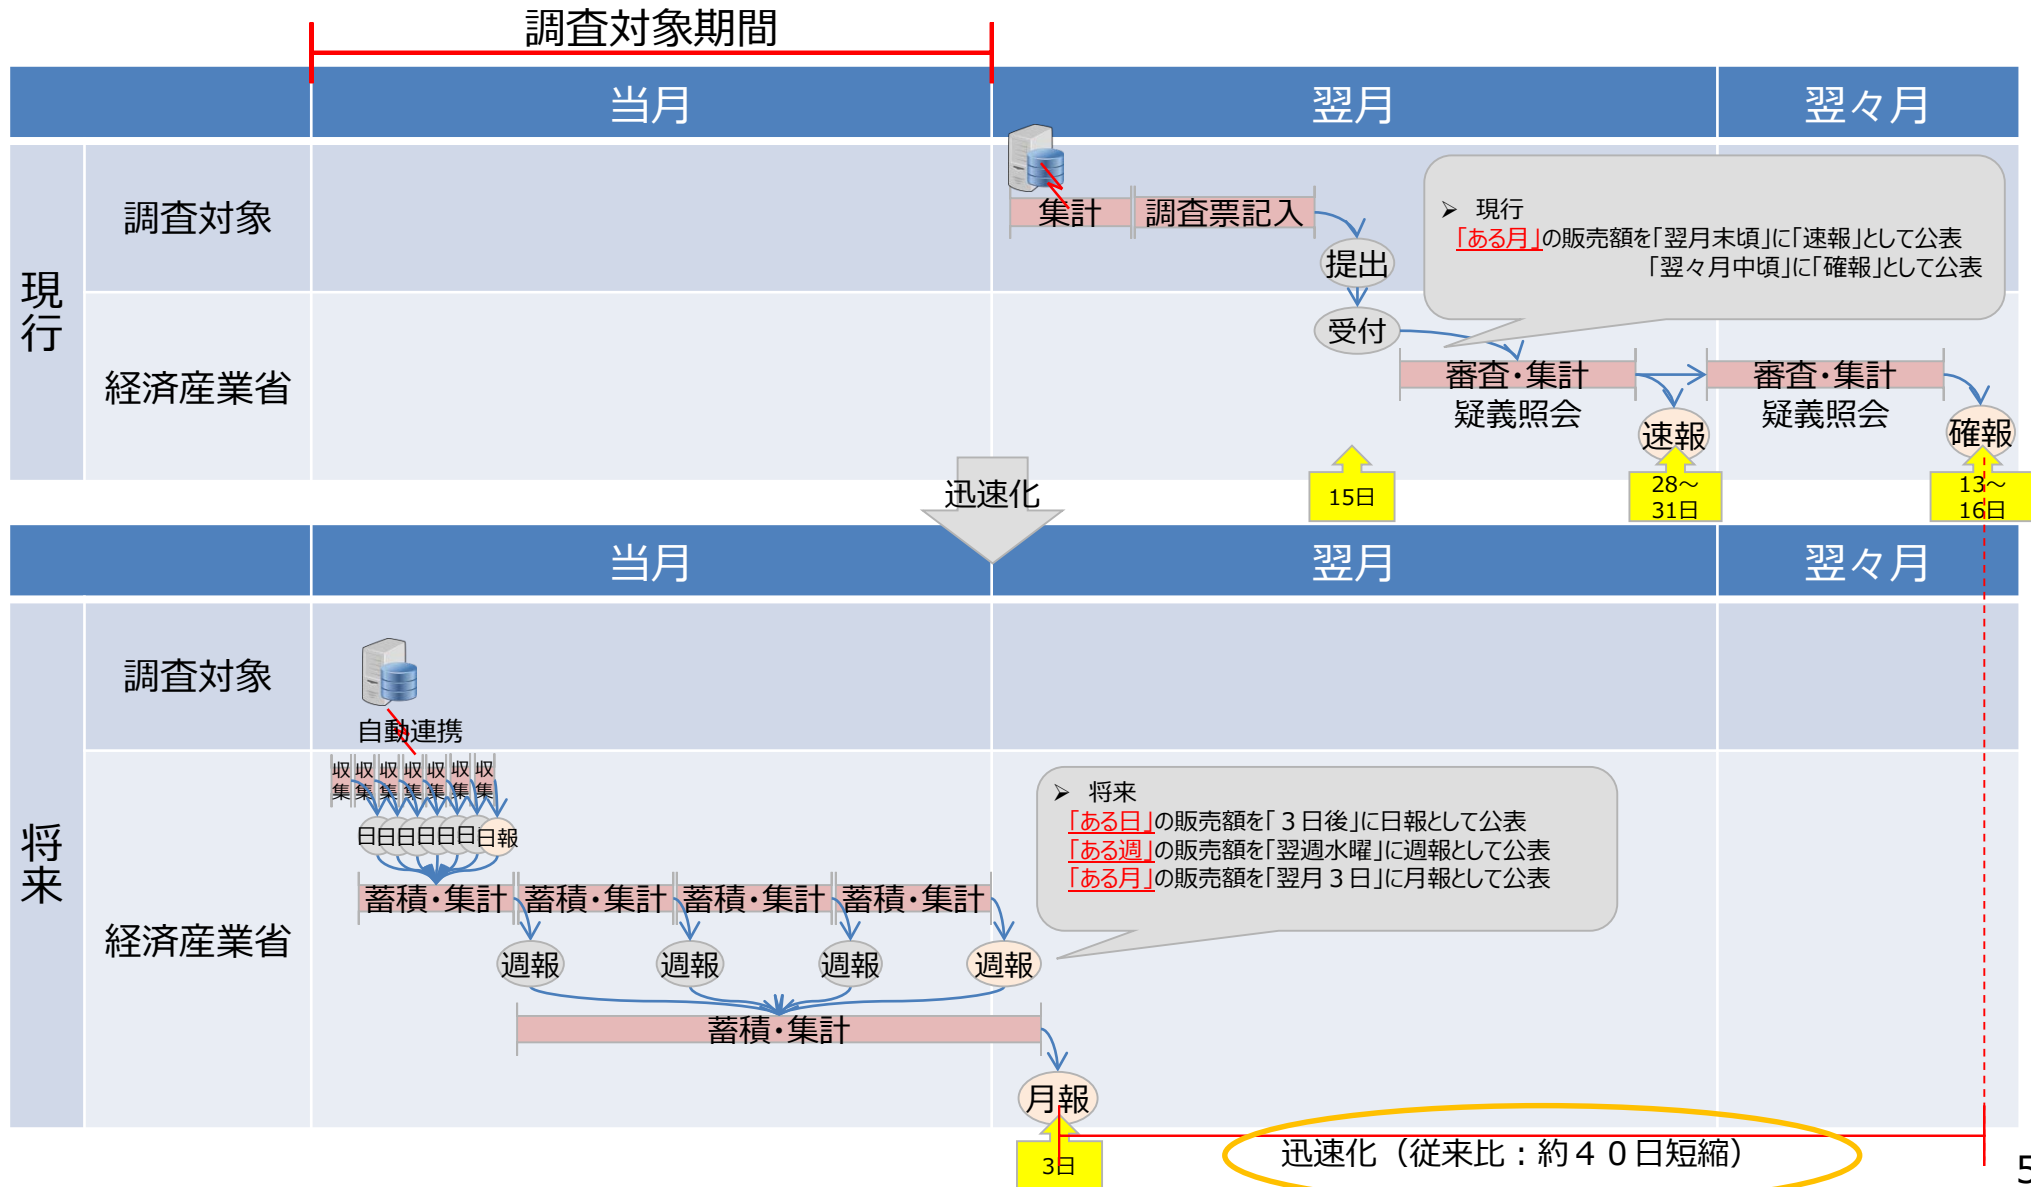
調査対象期間

| | 当月 | 翌月 | 翌々月 |
|---|---|---|---|

現行

調査対象

集計　調査票記入

提出

受付

経済産業省

審査・集計
疑義照会

速報

審査・集計
疑義照会

確報

15日

28～
31日

13～
16日

➢ 現行
「ある月」の販売額を「翌月末頃」に「速報」として公表
「翌々月中頃」に「確報」として公表

迅速化

| | 当月 | 翌月 | 翌々月 |
|---|---|---|---|

将来

調査対象

自動連携

経済産業省

収集 収集 収集 収集 収集 収集 収集

日日日日日日日報

蓄積・集計　蓄積・集計　蓄積・集計　蓄積・集計

週報　週報　週報　週報

蓄積・集計

月報

3日

➢ 将来
「ある日」の販売額を「３日後」に日報として公表
「ある週」の販売額を「翌週水曜」に週報として公表
「ある月」の販売額を「翌月３日」に月報として公表

迅速化（従来比：約４０日短縮）

5